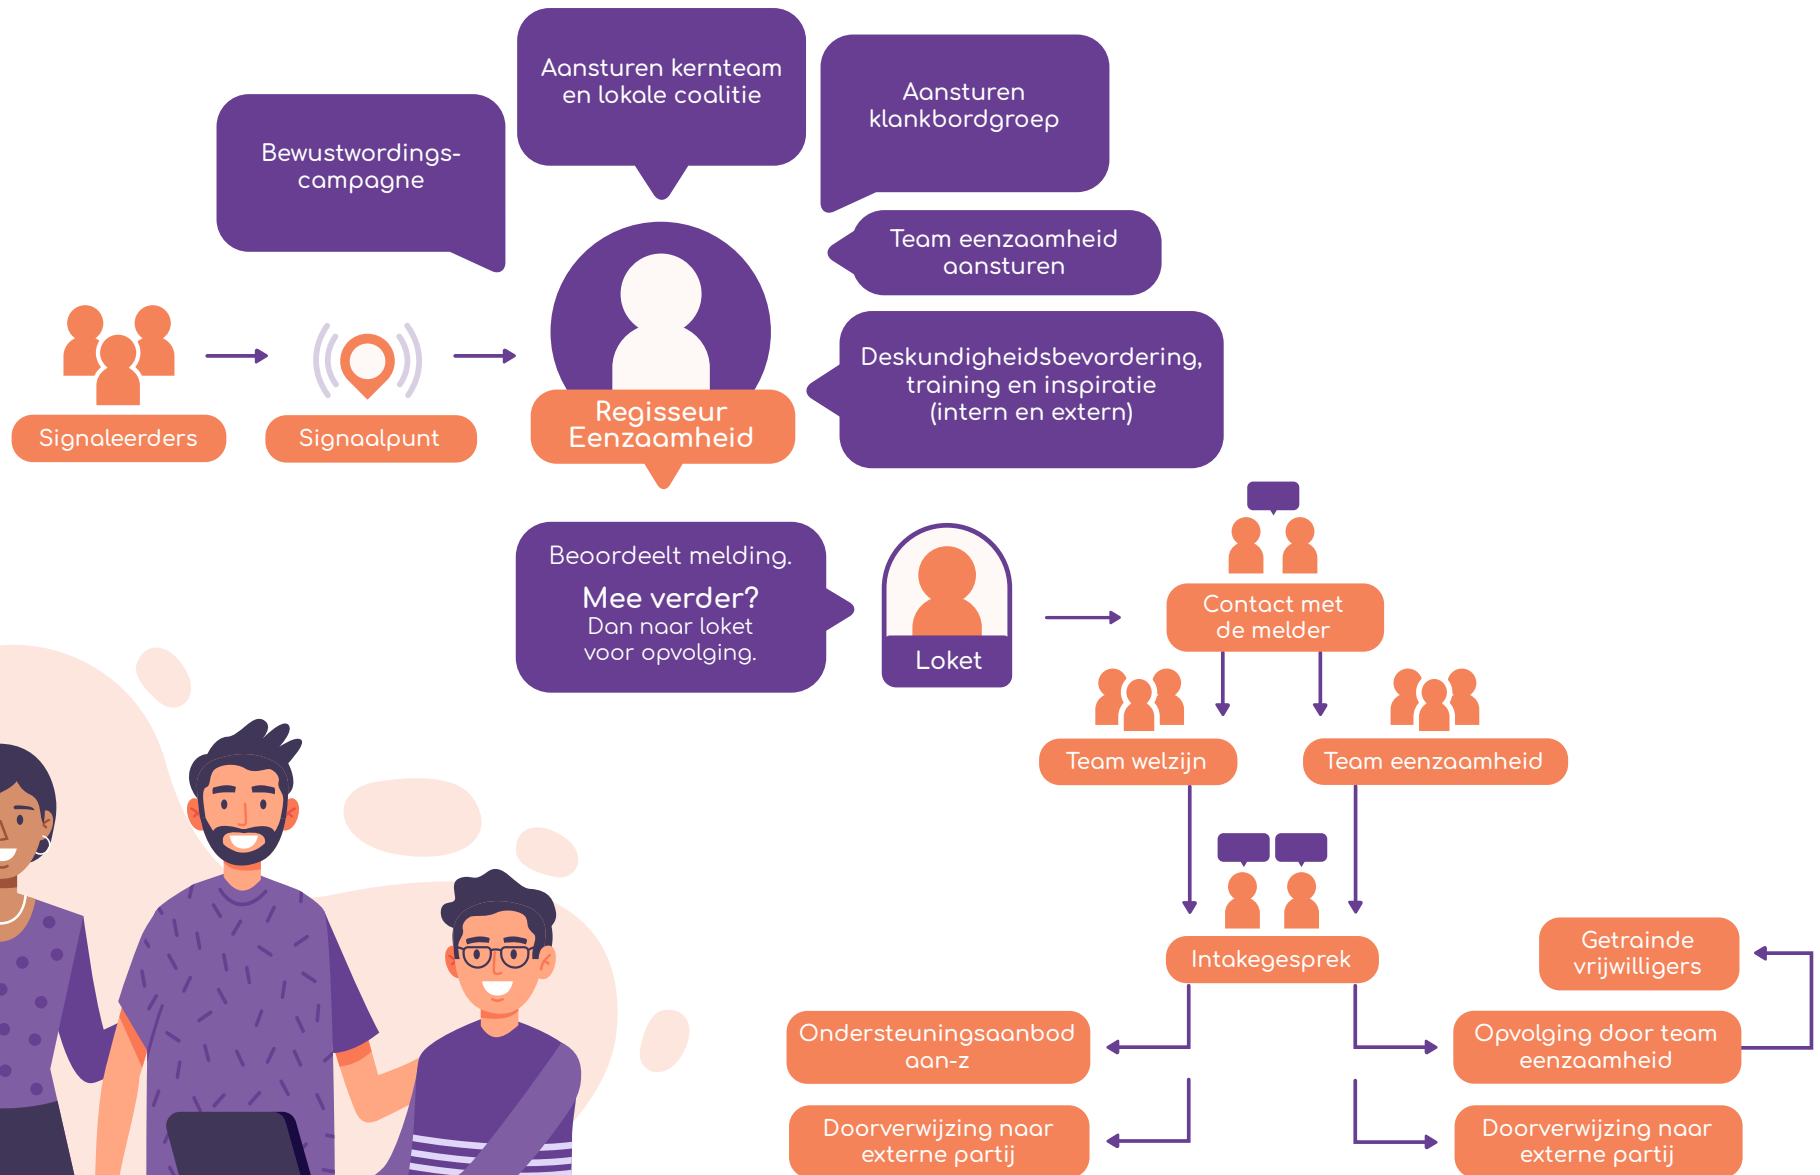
Aansturen kernteam en lokale coalitie

Aansturen klankbordgroep

Bewustwordings-campagne

Team eenzaamheid aansturen

Deskundigheidsbevordering, training en inspiratie (intern en extern)

Signaleerders

Signaalpunt

Regisseur Eenzaamheid

Beoordeelt melding.

Mee verder?
Dan naar loket voor opvolging.

Loket

Contact met de melder

Team welzijn

Team eenzaamheid

Intakegesprek

Getrainde vrijwilligers

Ondersteuningsaanbod aan-z

Opvolging door team eenzaamheid

Doorverwijzing naar externe partij

Doorverwijzing naar externe partij